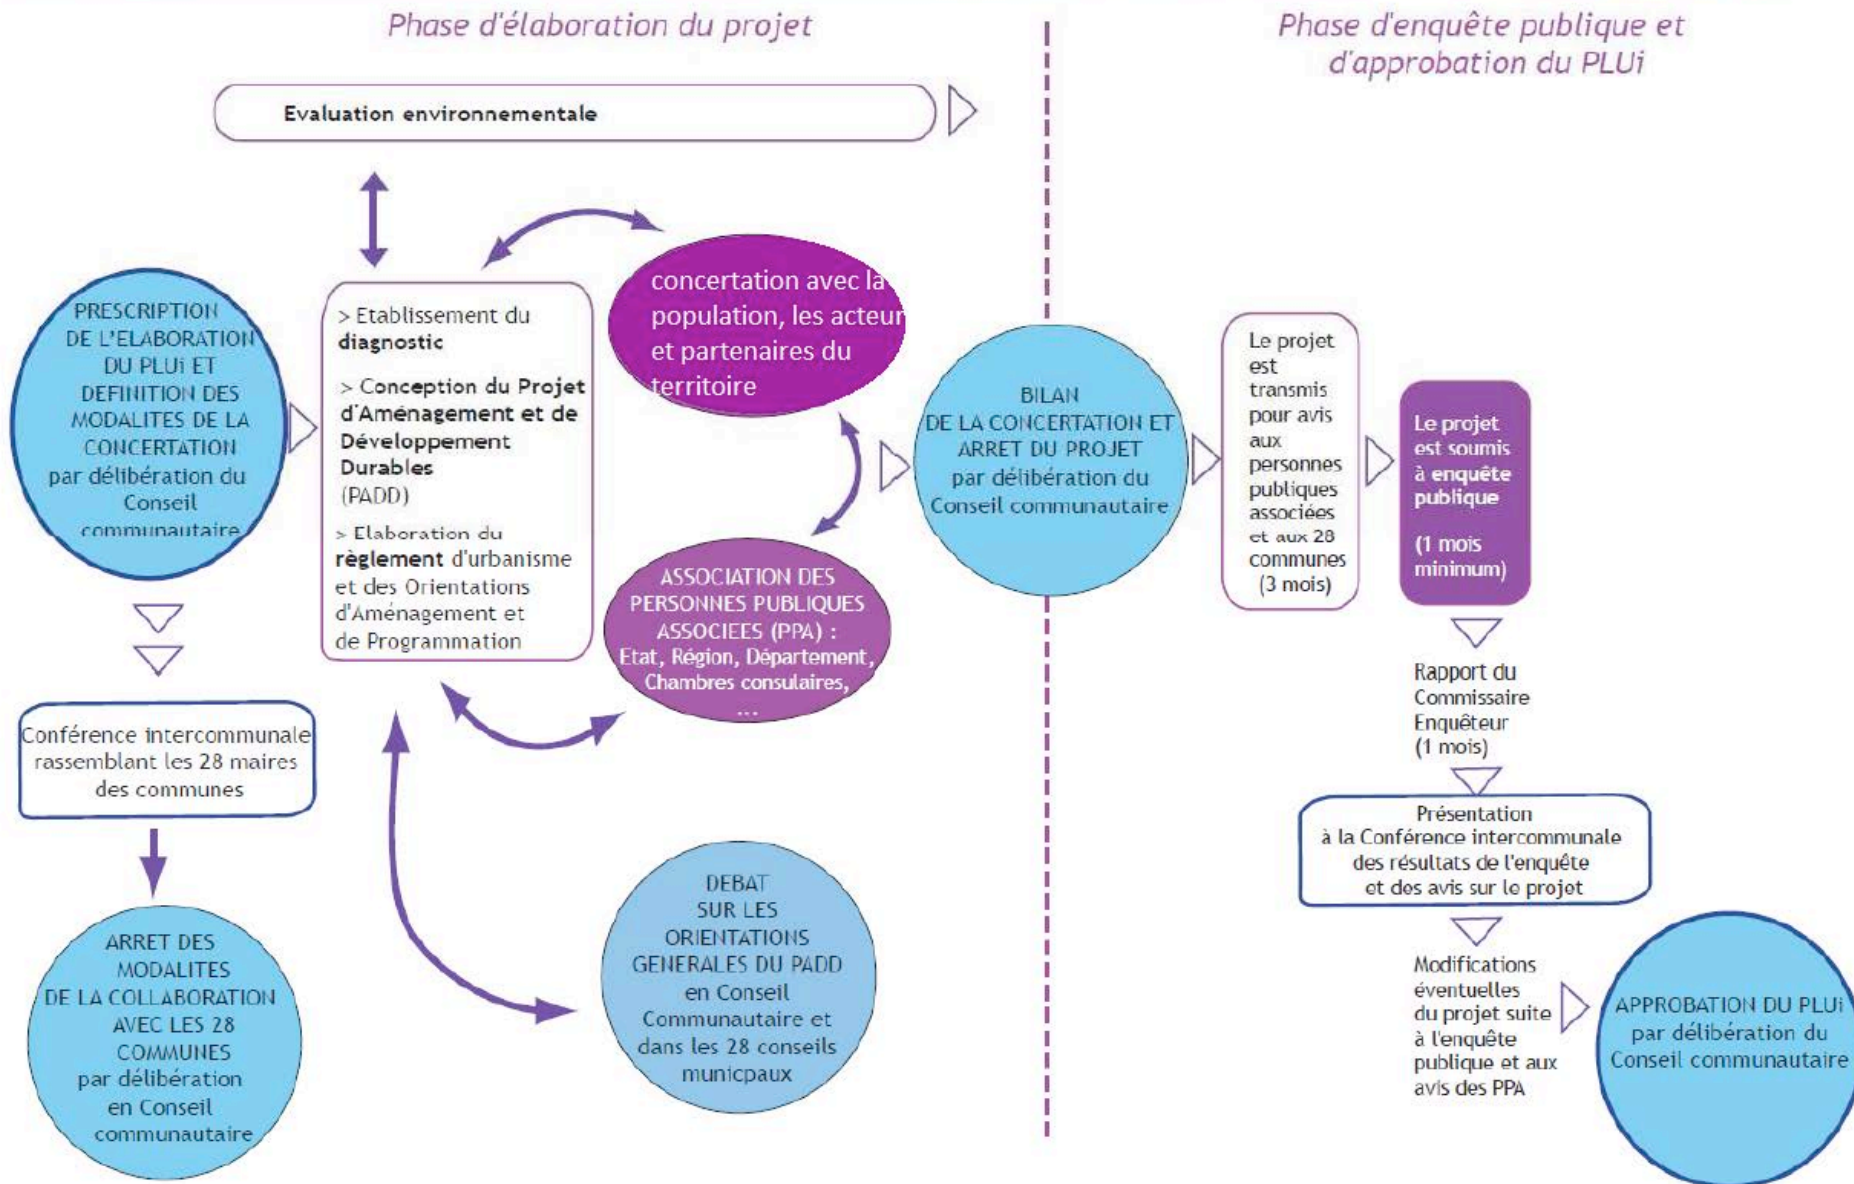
Phase d'élaboration du projet

Phase d'enquête publique et d'approbation du PLUi

Evaluation environnementale

PRESCRIPTION DE L'ELABORATION DU PLUi ET DEFINITION DES MODALITES DE LA CONCERTATION par délibération du Conseil communautaire

> Etablissement du diagnostic

> Conception du Projet d'Aménagement et de Développement Durables (PADD)

> Elaboration du règlement d'urbanisme et des Orientations d'Aménagement et de Programmation

concertation avec la population, les acteur et partenaires du territoire

ASSOCIATION DES PERSONNES PUBLIQUES ASSOCIEES (PPA) : Etat, Région, Département, Chambres consulaires, ...

BILAN DE LA CONCERTATION ET ARRET DU PROJET par délibération du Conseil communautaire

Le projet est transmis pour avis aux personnes publiques associées et aux 28 communes (3 mois)

Le projet est soumis à enquête publique (1 mois minimum)

Rapport du Commissaire Enquêteur (1 mois)

Présentation à la Conférence intercommunale des résultats de l'enquête et des avis sur le projet

Modifications éventuelles du projet suite à l'enquête publique et aux avis des PPA

APPROBATION DU PLUi par délibération du Conseil communautaire

Conférence intercommunale rassemblant les 28 maires des communes

ARRET DES MODALITES DE LA COLLABORATION AVEC LES 28 COMMUNES par délibération en Conseil communautaire

DEBAT SUR LES ORIENTATIONS GENERALES DU PADD en Conseil Communautaire et dans les 28 conseils municpaux